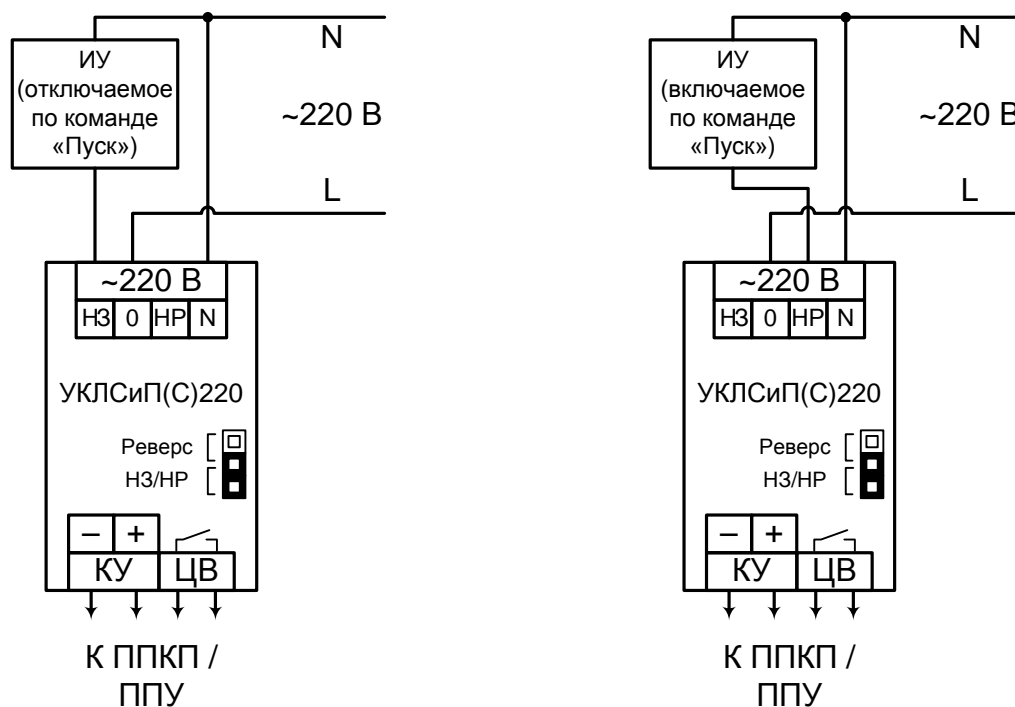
ИУ (отключаемое по команде «Пуск»)

N

~220 В

L

~220 В

НЗ | 0 | НР | N

УКЛСиП(С)220

Реверс

НЗ/НР

– | +

КУ

ЦВ

К ППКП / ППУ

ИУ (включаемое по команде «Пуск»)

N

~220 В

L

~220 В

НЗ | 0 | НР | N

УКЛСиП(С)220

Реверс

НЗ/НР

– | +

КУ

ЦВ

К ППКП / ППУ